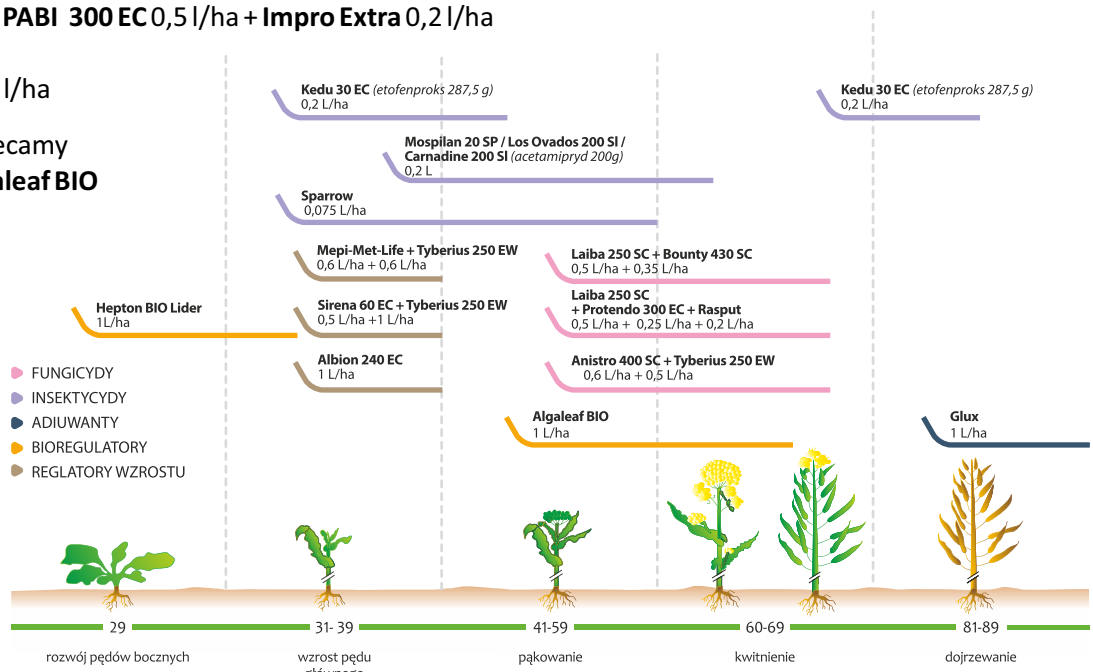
PABI 300 EC 0,5 l/ha + Impro Extra 0,2 l/ha

l/ha

ecamy
leaf BIO

Kedu 30 EC (etofenproks 287,5 g)
0,2 L/ha

Kedu 30 EC (etofenproks 287,5 g)
0,2 L/ha

Mospilan 20 SP / Los Ovados 200 Sl / Carnadine 200 Sl (acetamipryd 200g)
0,2 L

Sparrow
0,075 L/ha

Mepi-Met-Life + Tyberius 250 EW
0,6 L/ha + 0,6 L/ha

Laiba 250 SC + Bounty 430 SC
0,5 L/ha + 0,35 L/ha

Hepton BIO Lider
1L/ha

Sirena 60 EC + Tyberius 250 EW
0,5 L/ha +1 L/ha

Laiba 250 SC
+ Protendo 300 EC + Rasput
0,5 L/ha + 0,25 L/ha + 0,2 L/ha

Albion 240 EC
1 L/ha

Anistro 400 SC + Tyberius 250 EW
0,6 L/ha + 0,5 L/ha

FUNGICYDY
INSEKTYCYDY
ADIUWANTY
BIOREGULATORY
REGLATORY WZROSTU

Algaleaf BIO
1 L/ha

Glux
1 L/ha

29
31- 39
41-59
60-69
81-89

rozwój pędów bocznych
wzrost pędu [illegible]
pąkowanie
kwitnienie
dojrzewanie